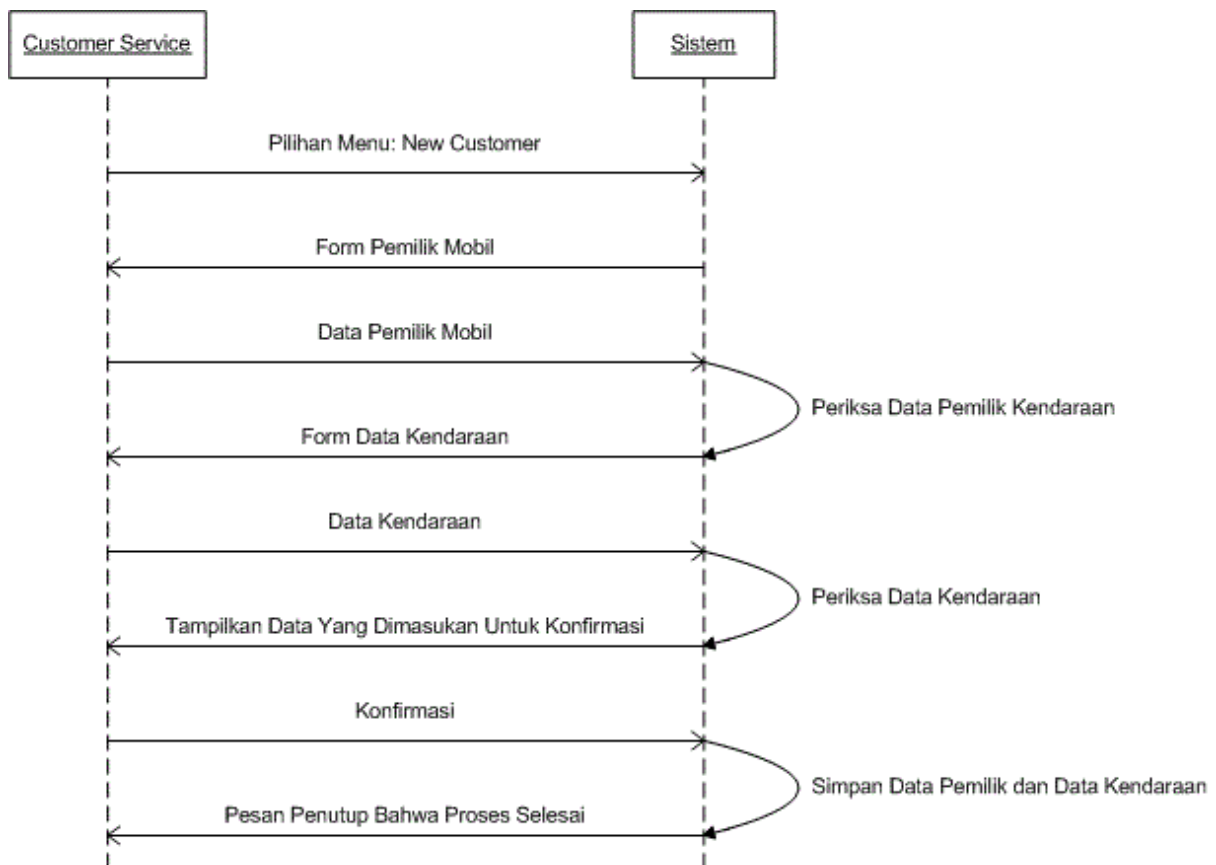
Customer Service

Sistem

Pilihan Menu: New Customer

Form Pemilik Mobil

Data Pemilik Mobil

Periksa Data Pemilik Kendaraan

Form Data Kendaraan

Data Kendaraan

Periksa Data Kendaraan

Tampilkan Data Yang Dimasukan Untuk Konfirmasi

Konfirmasi

Simpan Data Pemilik dan Data Kendaraan

Pesan Penutup Bahwa Proses Selesai